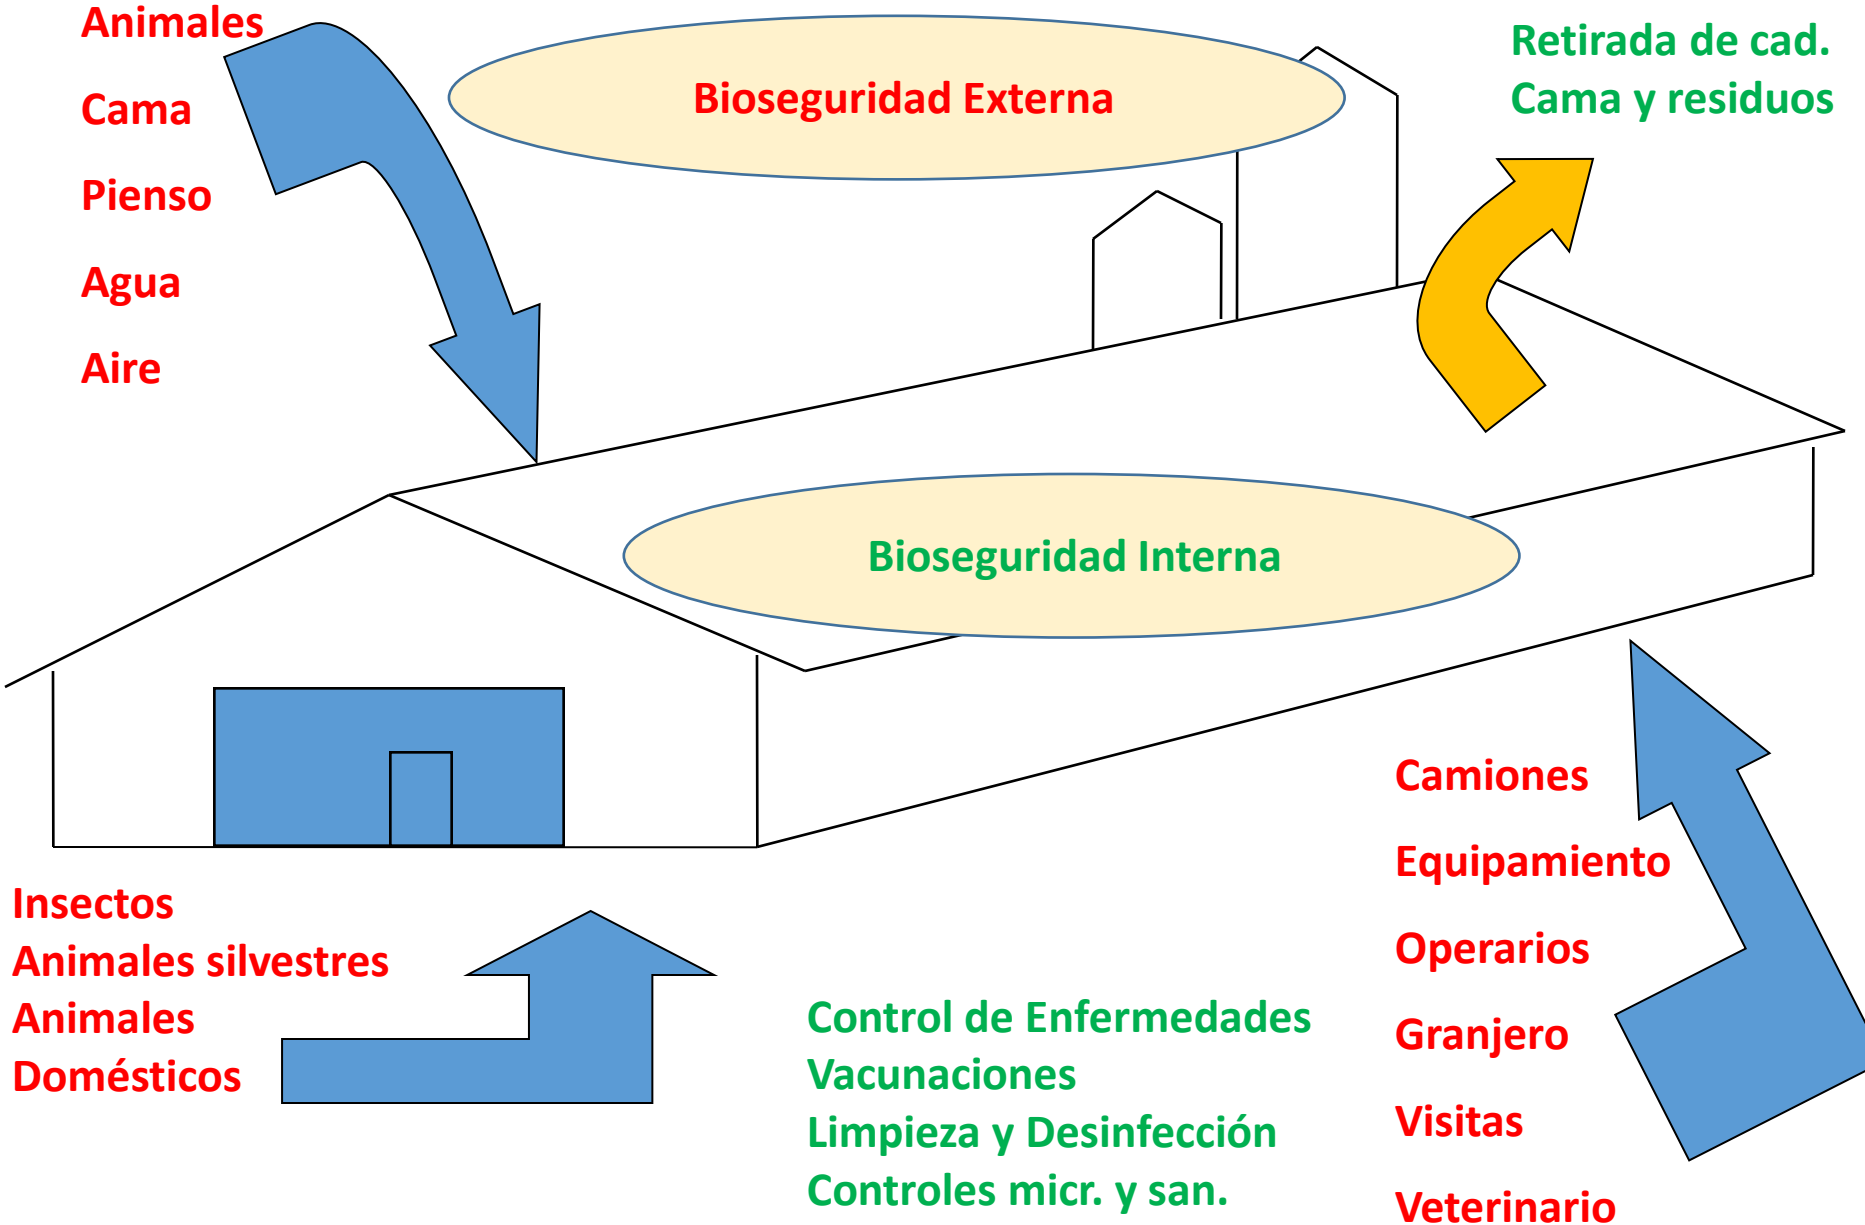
Animales

Cama

Pienso

Agua

Aire

Bioseguridad Externa

Retirada de cad.
Cama y residuos

Bioseguridad Interna

Camiones

Equipamiento

Operarios

Granjero

Visitas

Veterinario

Insectos
Animales silvestres
Animales
Domésticos

Control de Enfermedades
Vacunaciones
Limpieza y Desinfección
Controles micr. y san.